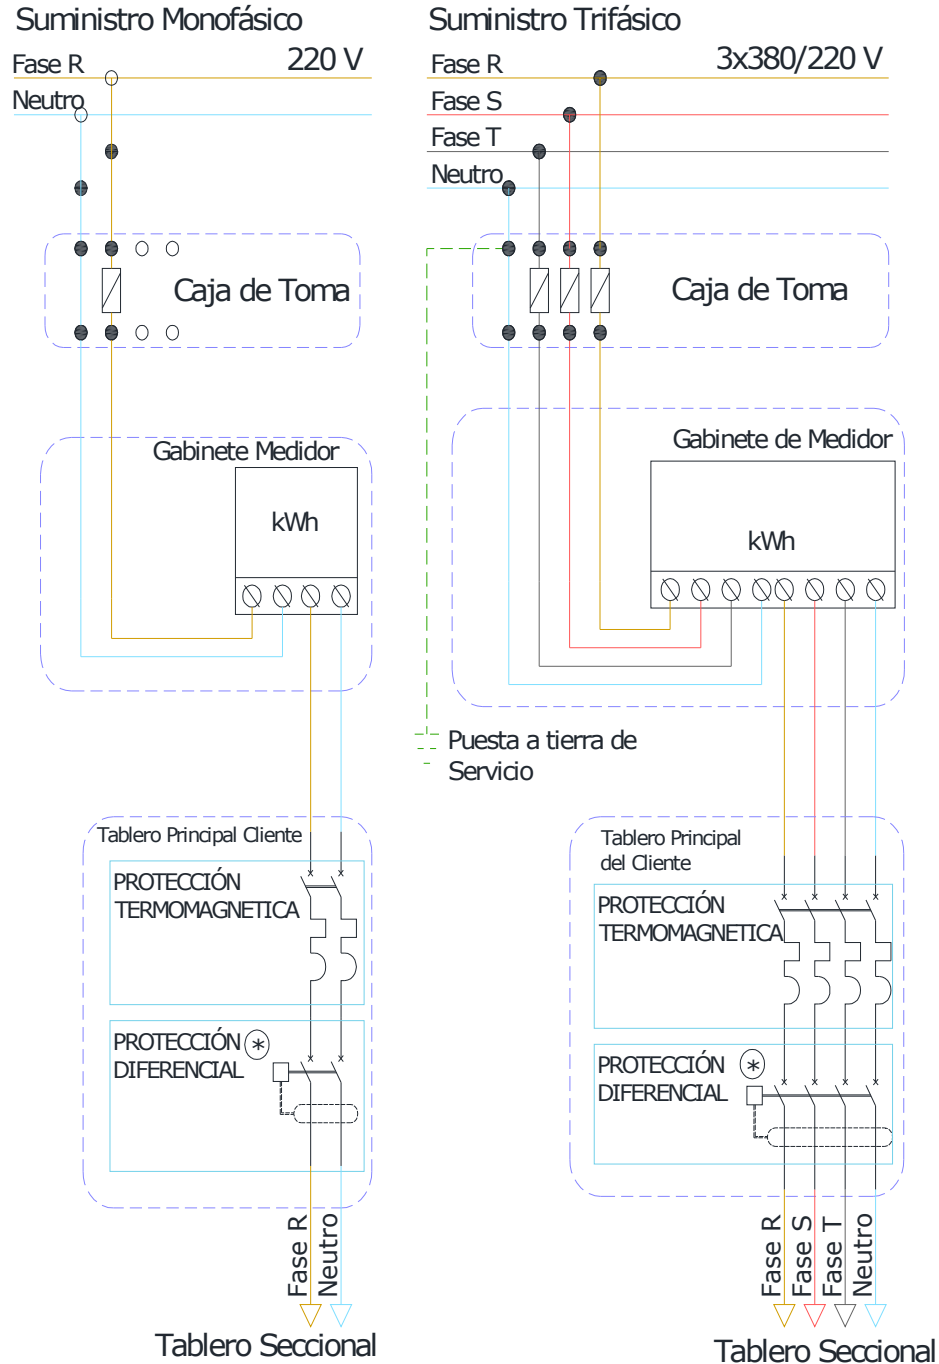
Suministro Monofásico

Fase R 220 V

Neutro

Caja de Toma

Gabinete Medidor

kWh

Tablero Principal Cliente

PROTECCIÓN TERMOMAGNETICA

PROTECCIÓN DIFERENCIAL

Fase R

Neutro

Tablero Seccional

Suministro Trifásico

Fase R 3x380/220 V

Fase S

Fase T

Neutro

Caja de Toma

Gabinete de Medidor

kWh

Puesta a tierra de Servicio

Tablero Principal del Cliente

PROTECCIÓN TERMOMAGNETICA

PROTECCIÓN DIFERENCIAL

Fase R

Fase S

Fase T

Neutro

Tablero Seccional